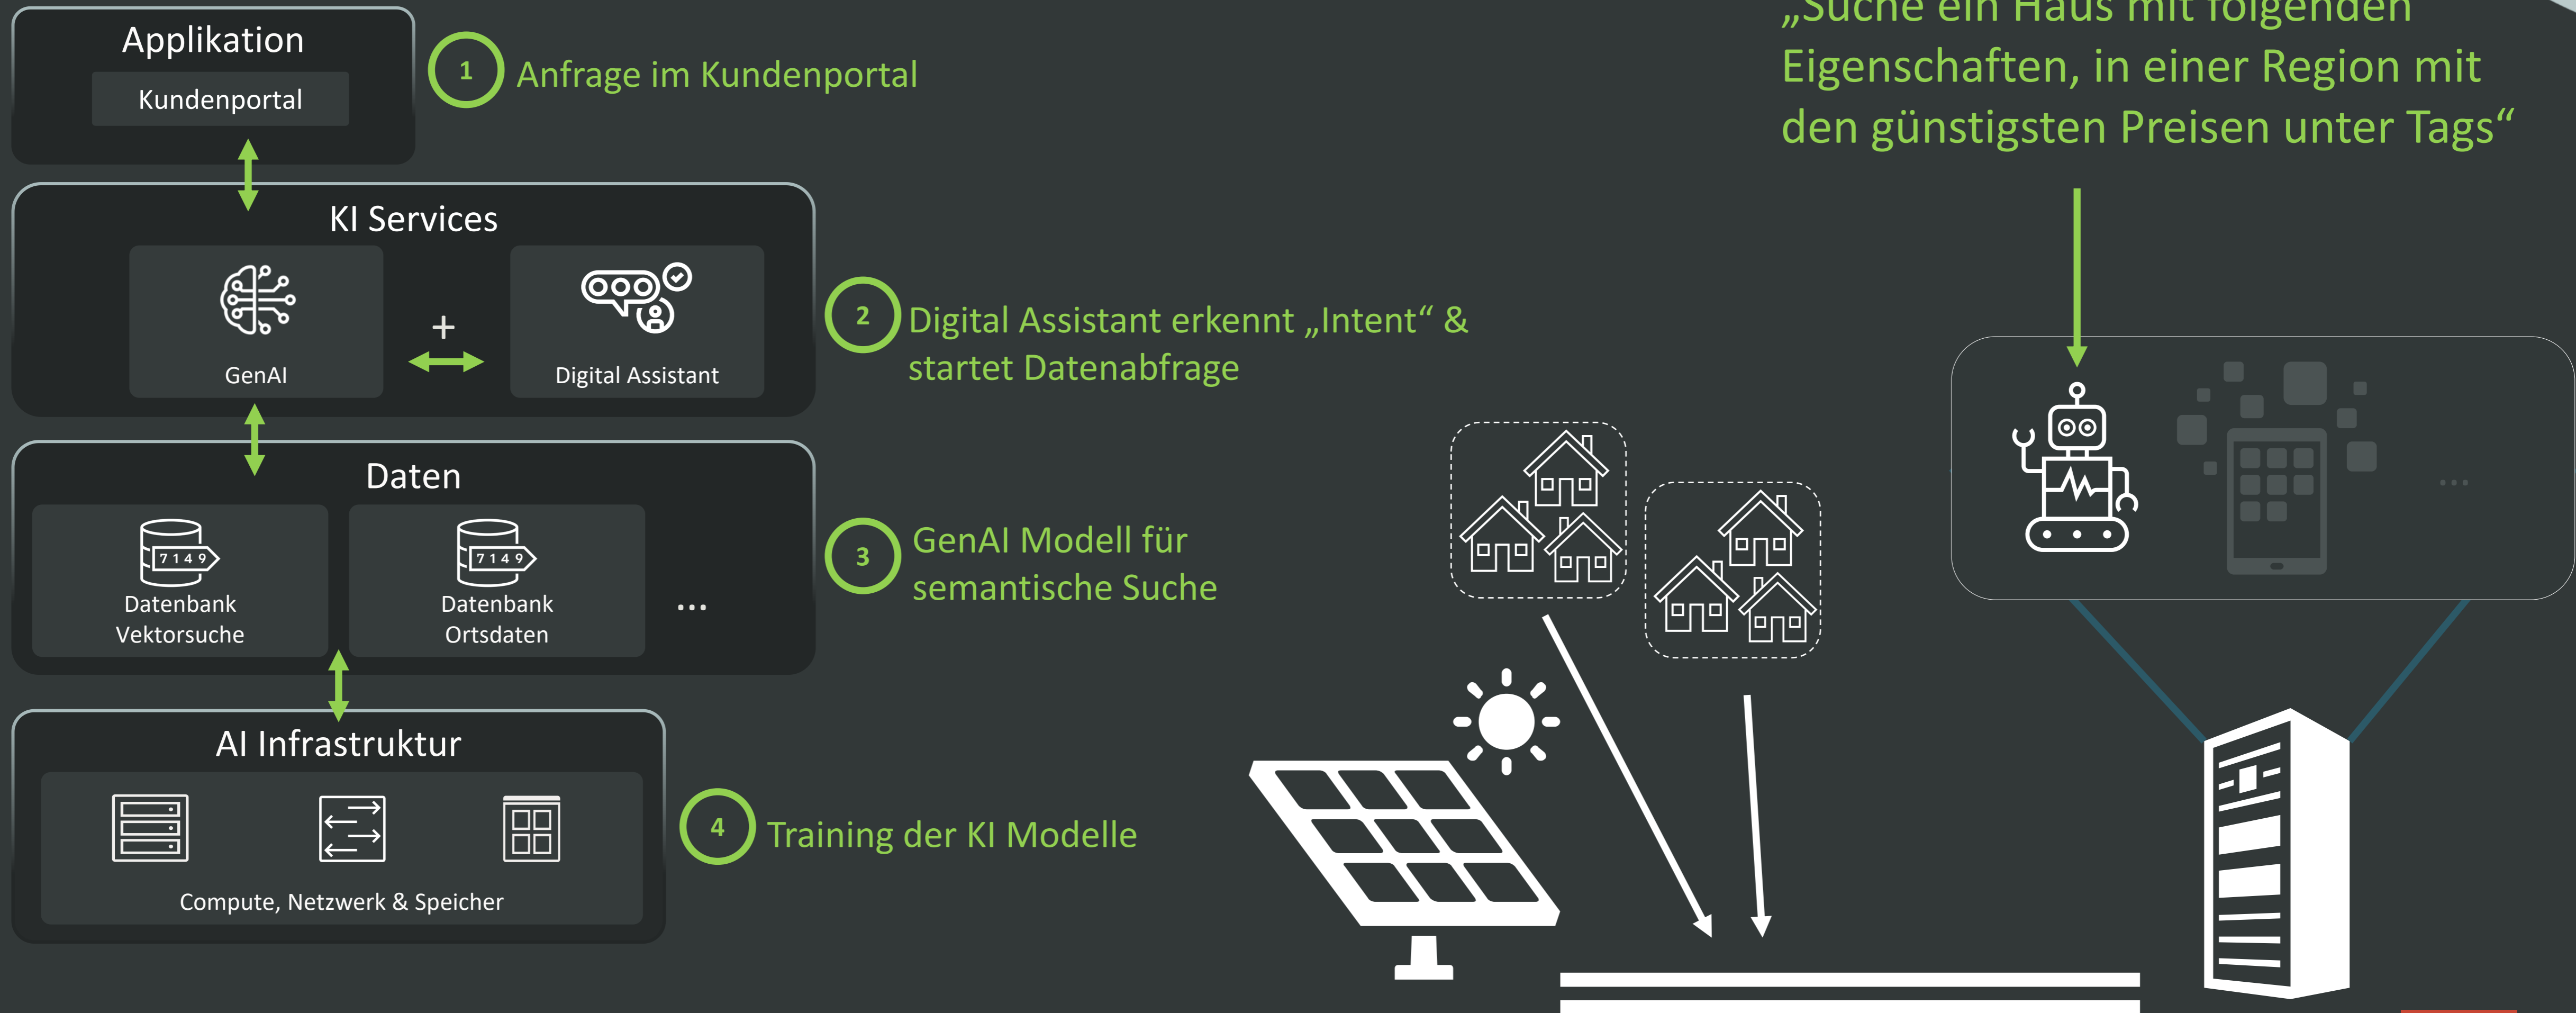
Applikation

Kundenportal

1 Anfrage im Kundenportal

KI Services

GenAI

+

Digital Assistant

2 Digital Assistant erkennt „Intent“ & startet Datenabfrage

Daten

7149

Datenbank Vektorsuche

7149

Datenbank Ortsdaten

...

3 GenAI Modell für semantische Suche

AI Infrastruktur

Compute, Netzwerk & Speicher

4 Training der KI Modelle

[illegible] ein Haus mit folgenden Eigenschaften, in einer Region mit den günstigsten Preisen unter Tags“

...